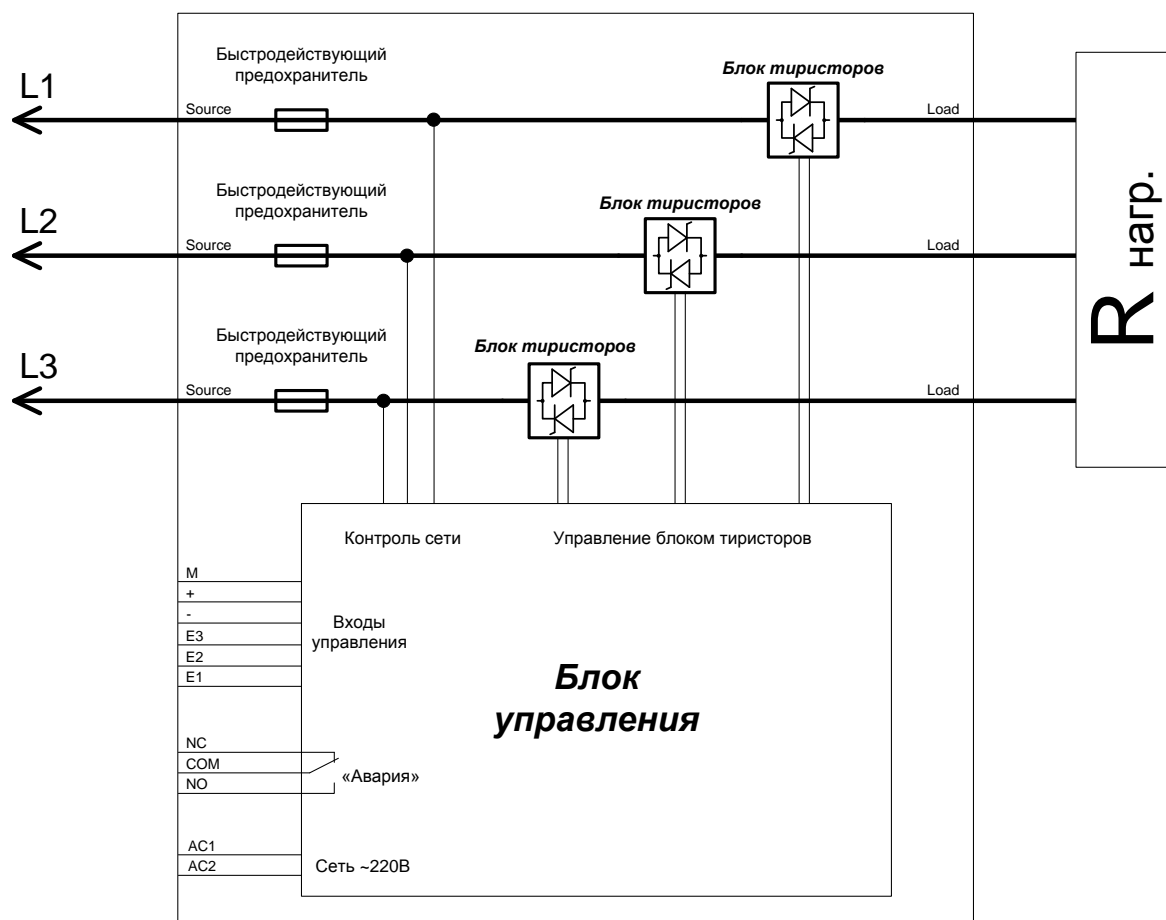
Быстродействующий предохранитель

Блок тиристоров

L1

Source

Load

Быстродействующий предохранитель

Блок тиристоров

L2

Source

Load

R нагр.

Быстродействующий предохранитель

Блок тиристоров

L3

Source

Load

Контроль сети

Управление блоком тиристоров

M
+
-
E3
E2
E1

Входы управления

Блок управления

NC
COM
NO

«Авария»

AC1
AC2

Сеть ~220В